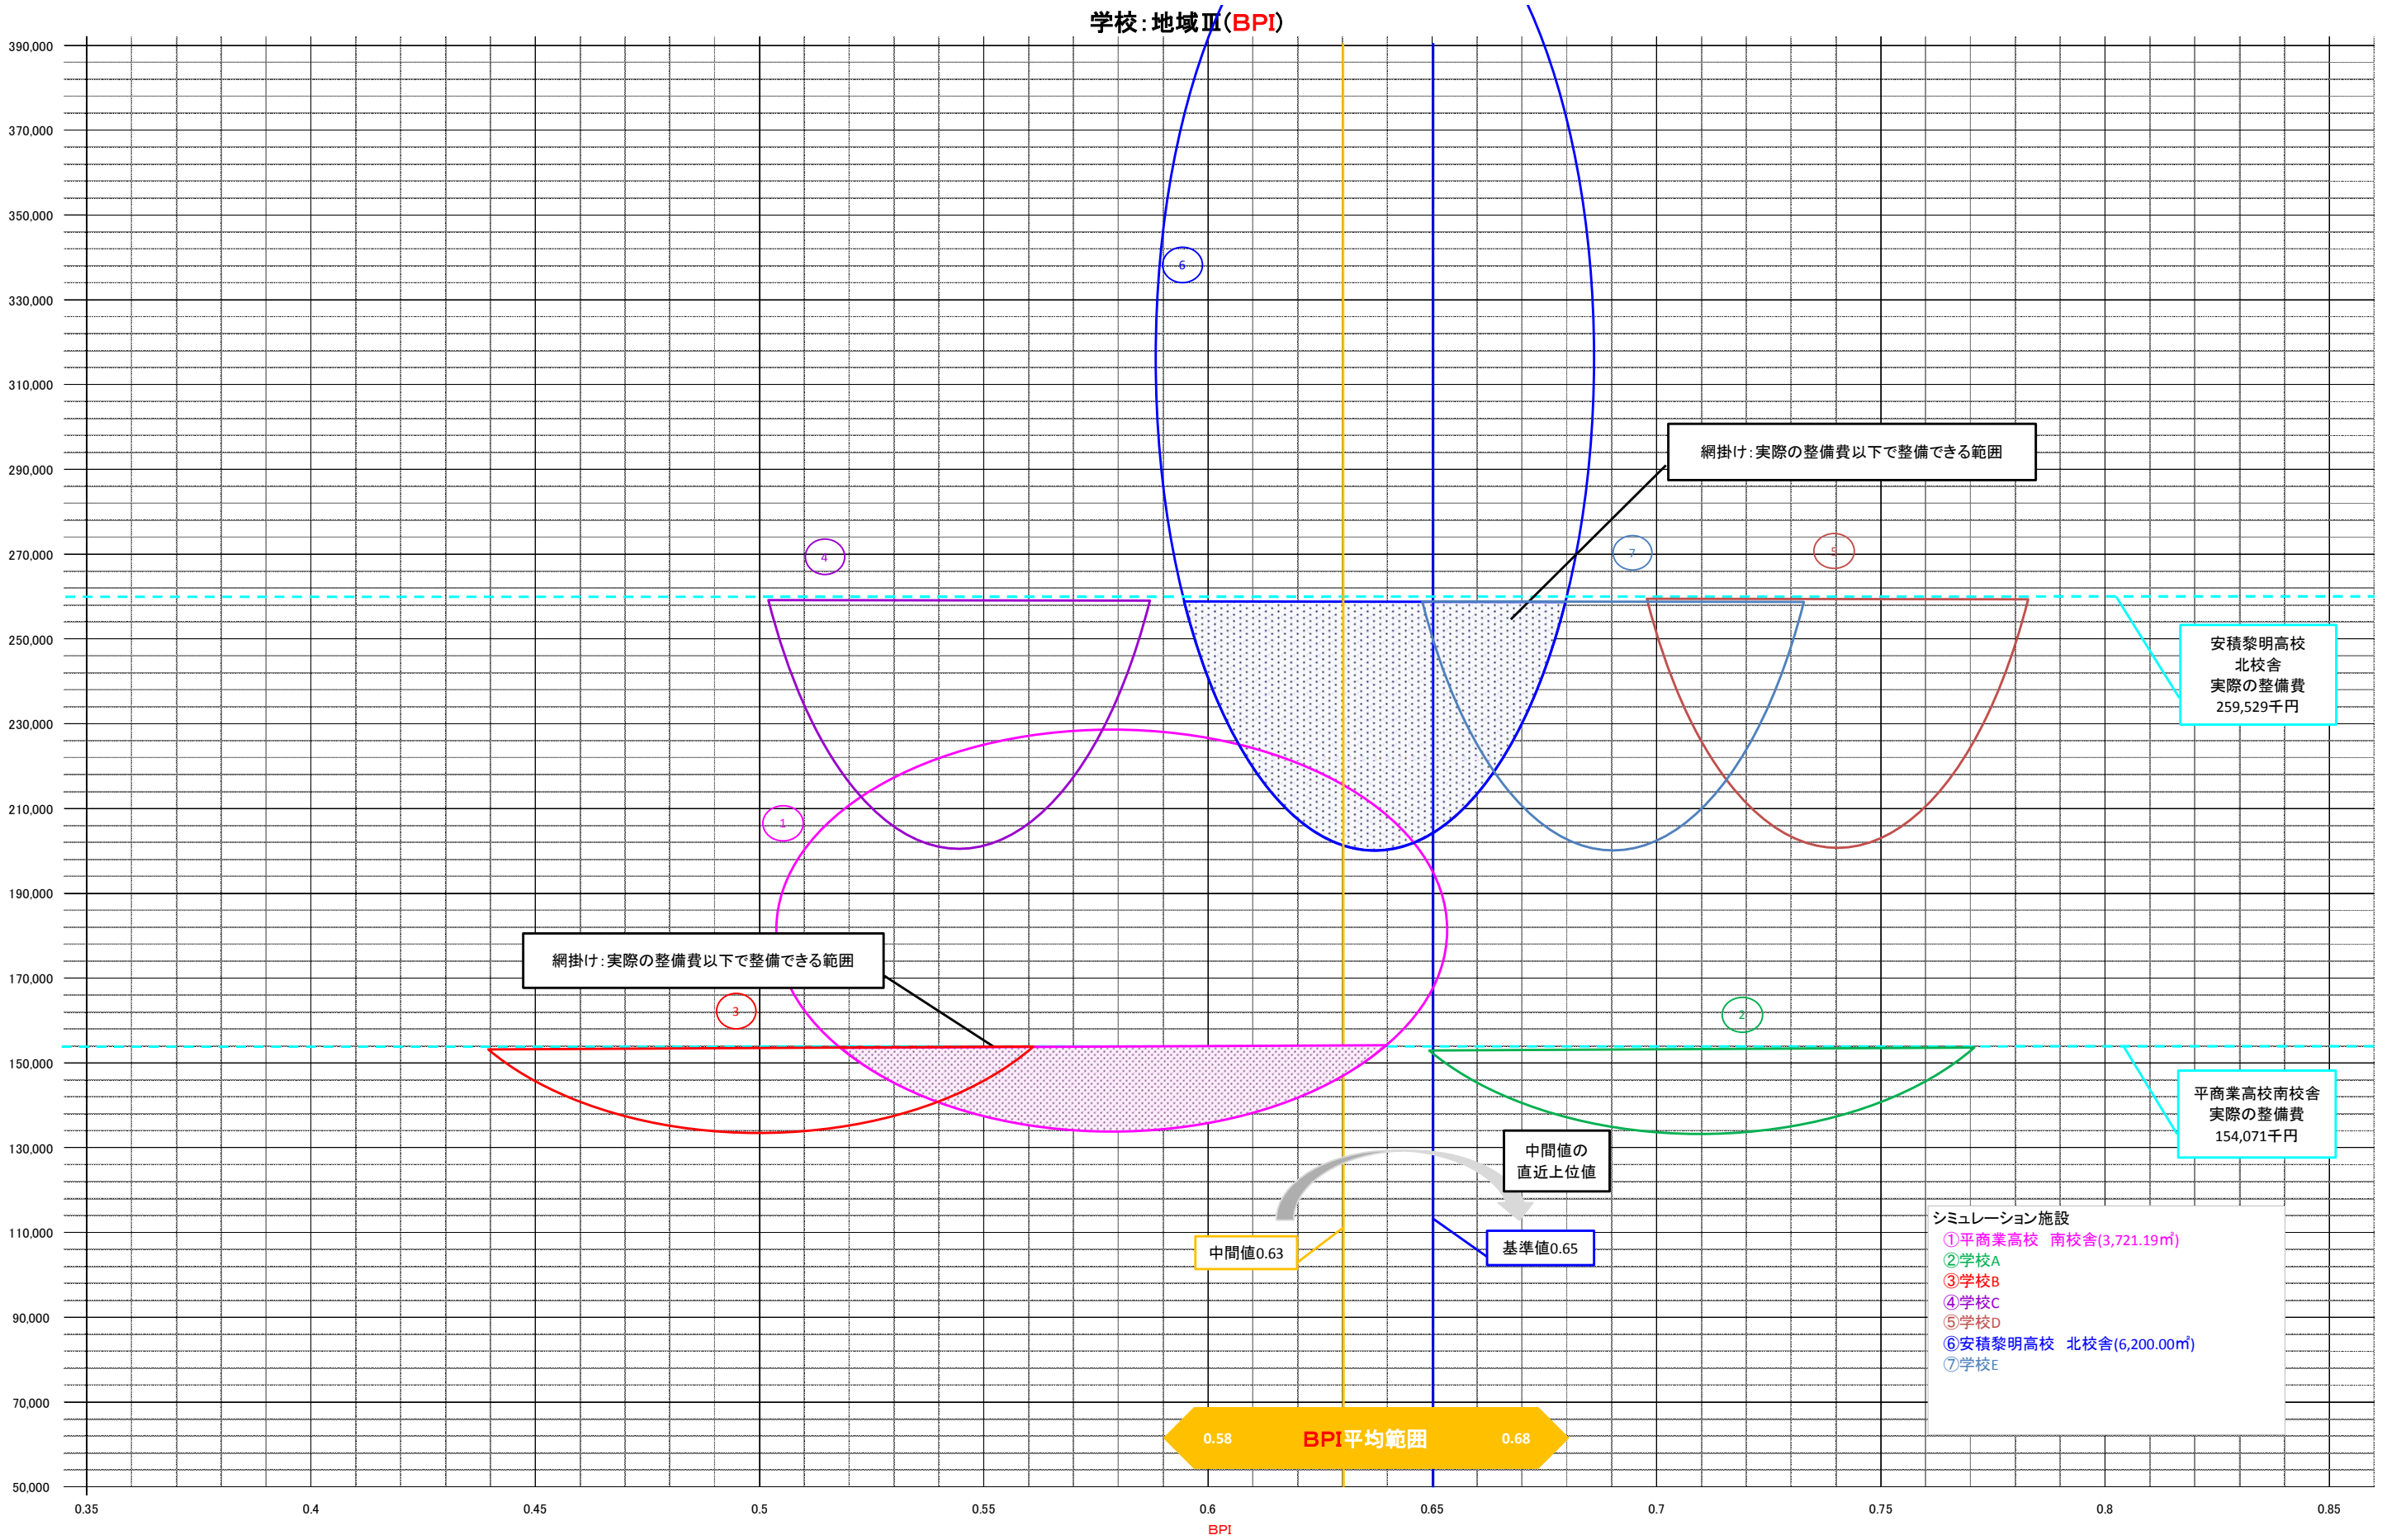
学校：地域Ⅲ（BPI）

390,000
370,000
350,000
330,000
310,000
290,000
270,000
250,000
230,000
210,000
190,000
170,000
150,000
130,000
110,000
90,000
70,000
50,000

6
網掛け：実際の整備費以下で整備できる範囲
4
7
5
安積黎明高校
北校舎
実際の整備費
259,529千円
1
網掛け：実際の整備費以下で整備できる範囲
3
2
平商業高校南校舎
実際の整備費
154,071千円
中間値の
直近上位値
中間値0.63
基準値0.65
シミュレーション施設
①平商業高校　南校舎(3,721.19㎡)
②学校A
③学校B
④学校C
⑤学校D
⑥安積黎明高校　北校舎(6,200.00㎡)
⑦学校E
0.58
BPI平均範囲
0.68

0.35
0.4
0.45
0.5
0.55
0.6
0.65
0.7
0.75
0.8
0.85
BPI